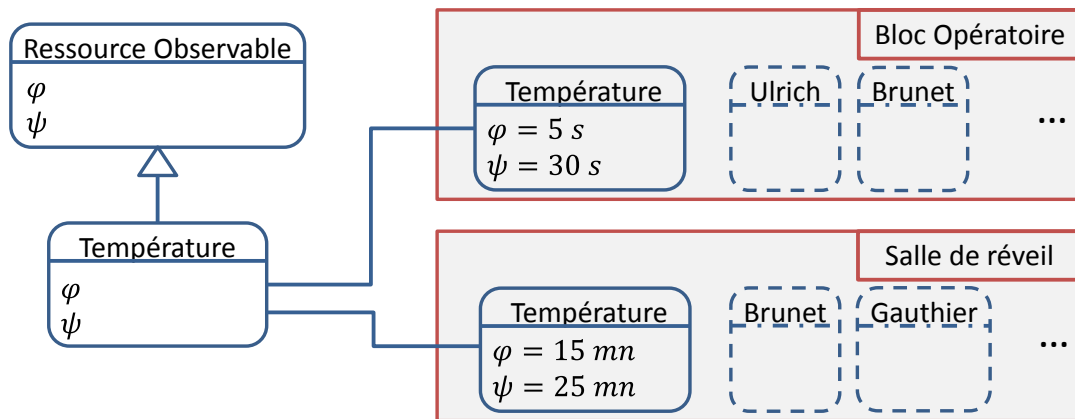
Ressource Observable
$\varphi$
$\psi$

Température
$\varphi$
$\psi$

Bloc Opératoire

Température
$\varphi = 5\ s$
$\psi = 30\ s$

Ulrich

Brunet

...

Salle de réveil

Température
$\varphi = 15\ mn$
$\psi = 25\ mn$

Brunet

Gauthier

...